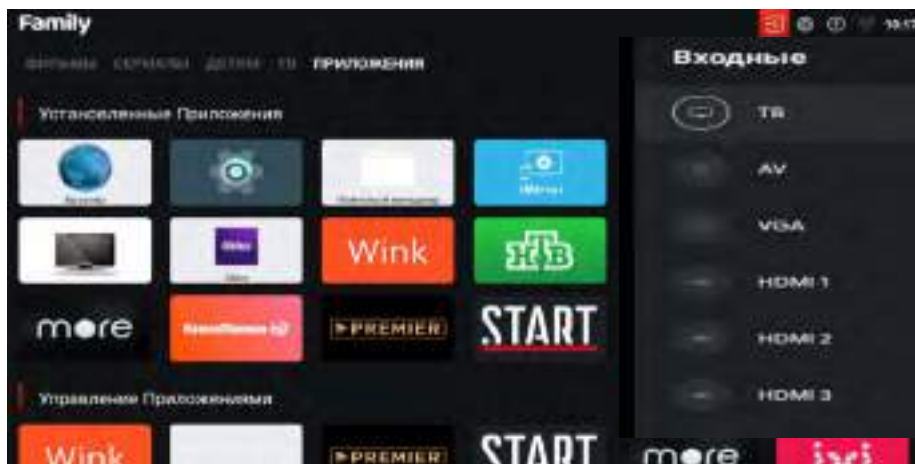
Family

ФИЛЬМЫ СЕРВИСЫ ДЕТЯМ ТВ ПРИЛОЖЕНИЯ

Установленные Приложения

Wink

НТВ

more

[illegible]

PREMIER

START

Управление Приложениями

Wink

PREMIER

START

more

ivi

Входные

ТВ

AV

VGA

HDMI 1

HDMI 2

HDMI 3